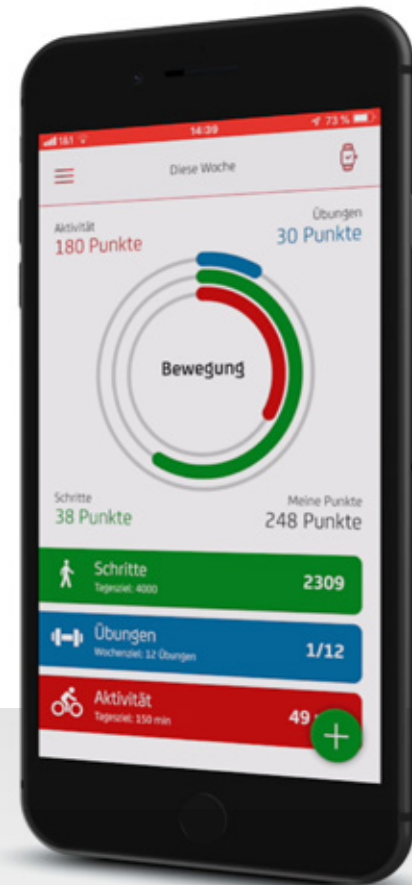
1&1
14:39
73 %

Diese Woche

Aktivität
180 Punkte

Übungen
30 Punkte

Bewegung

Schritte
38 Punkte

Meine Punkte
248 Punkte

Schritte
Tagesziel: 4000
2309

Übungen
Wochenziel: 12 Übungen
1/12

Aktivität
Tagesziel: 150 min
49 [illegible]

+